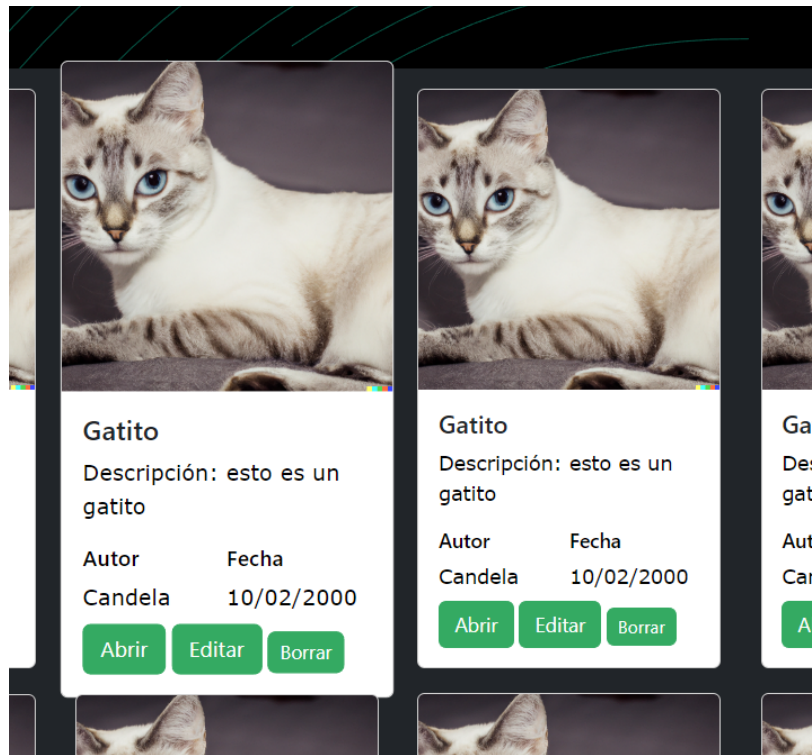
Gatito

Descripción: esto es un gatito

| Autor | Fecha |
|---|---|
| Candela | 10/02/2000 |

Abrir Editar Borrar

Gatito

Descripción: esto es un gatito

| Autor | Fecha |
|---|---|
| Candela | 10/02/2000 |

Abrir Editar Borrar

Ga

Des

gat

Aut

Car

A